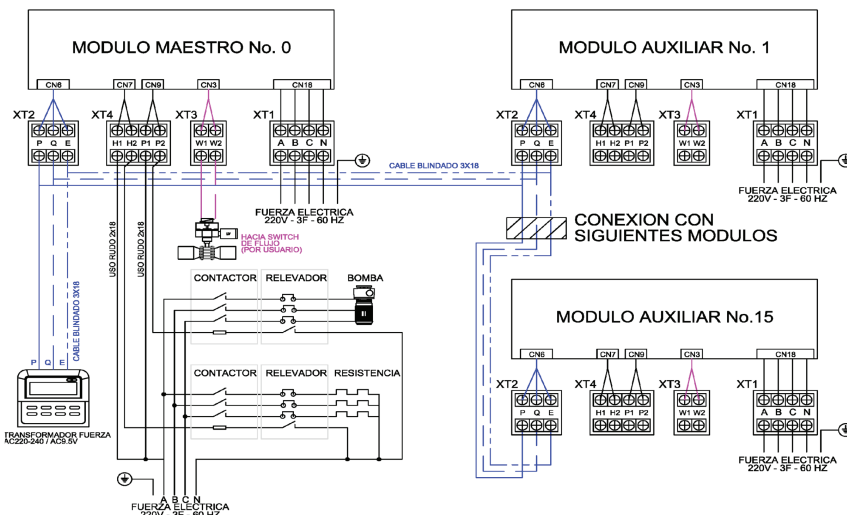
MODULO MAESTRO No. 0

CN6 CN7 CN9 CN3 CN18

XT2 XT4 XT3 XT1

P Q E H1 H2 P1 P2 W1 W2 A B C N

CABLE BLINDADO 3X18

FUERZA ELECTRICA 220V - 3F - 60 HZ

HACIA SWITCH DE FLUJO (POR USUARIO)

USO RUDO 2x18

USO RUDO 2x18

CABLE BLINDADO 3X18

CONTACTOR RELEVADOR BOMBA

CONTACTOR RELEVADOR RESISTENCIA

P Q E

TRANSFORMADOR FUERZA AC220-240 / AC9.5V

A B C N
FUERZA ELECTRICA
220V - 3F - 60 HZ

MODULO AUXILIAR No. 1

CN6 CN7 CN9 CN3 CN18

XT2 XT4 XT3 XT1

P Q E H1 H2 P1 P2 W1 W2 A B C N

FUERZA ELECTRICA 220V - 3F - 60 HZ

CONEXION CON SIGUIENTES MODULOS

MODULO AUXILIAR No.15

CN6 CN7 CN9 CN3 CN18

XT2 XT4 XT3 XT1

P Q E H1 H2 P1 P2 W1 W2 A B C N

FUERZA ELECTRICA 220V - 3F - 60 HZ